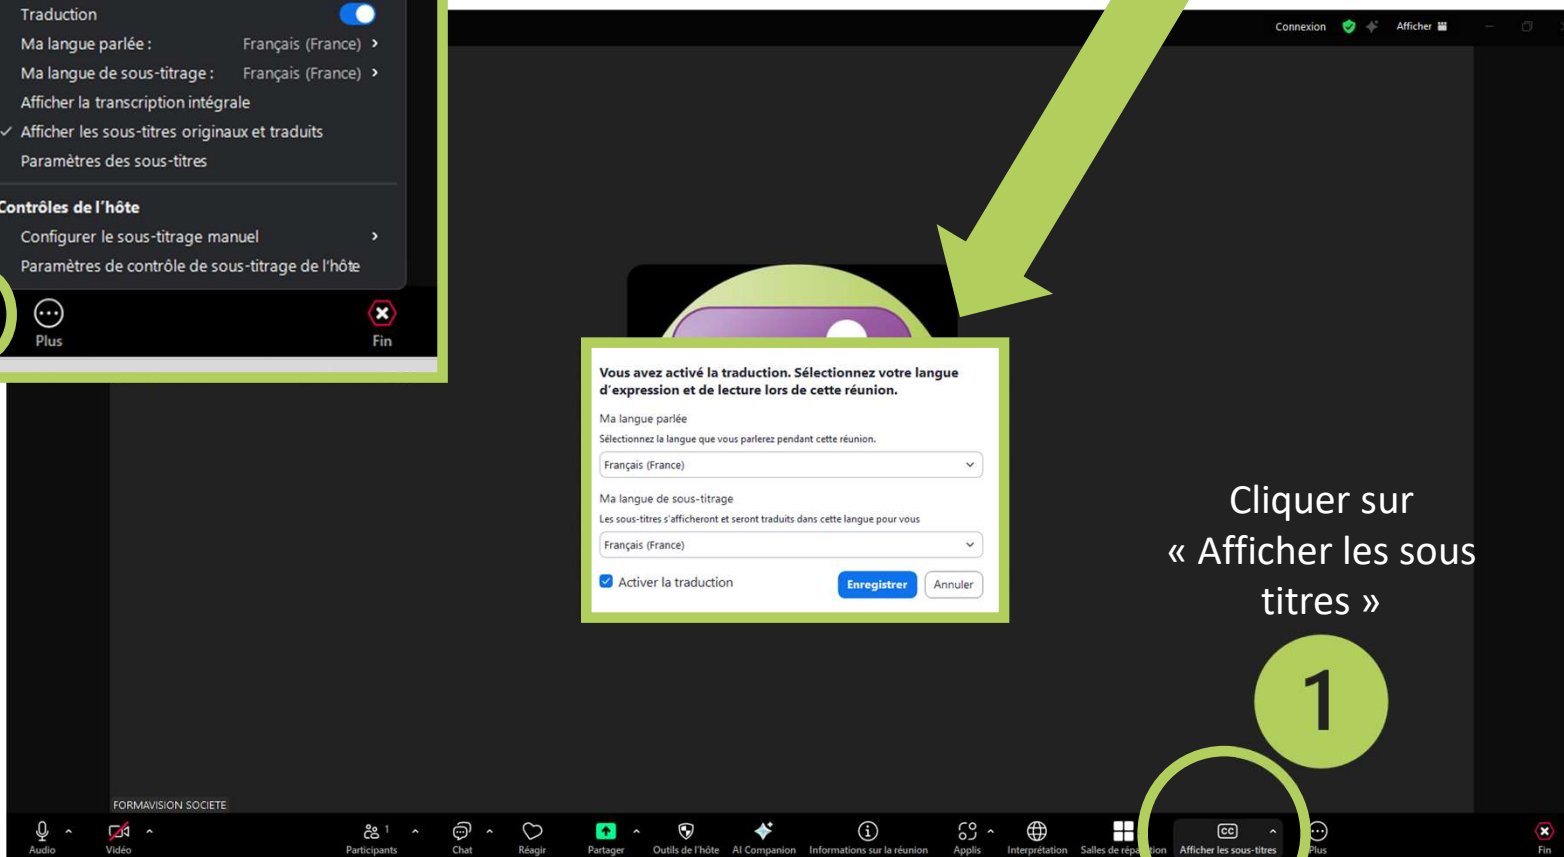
Traduction
Ma langue parlée : Français (France) ›
Ma langue de sous-titrage : Français (France) ›
Afficher la transcription intégrale
✓ Afficher les sous-titres originaux et traduits
Paramètres des sous-titres
Contrôles de l'hôte
Configurer le sous-titrage manuel ›
Paramètres de contrôle de sous-titrage de l'hôte
Plus
Fin

Connexion
Afficher

Vous avez activé la traduction. Sélectionnez votre langue d'expression et de lecture lors de cette réunion.
Ma langue parlée
Sélectionnez la langue que vous parlerez pendant cette réunion.
Français (France)
Ma langue de sous-titrage
Les sous-titres s'afficheront et seront traduits dans cette langue pour vous
Français (France)
Activer la traduction
Enregistrer
Annuler

Cliquer sur « Afficher les sous titres »
1

FORMAVISION SOCIETE
Audio
Vidéo
Participants 1
Chat
Réagir
Partager
Outils de l'hôte
AI Companion
Informations sur la réunion
Applis
Interprétation
Salles de répa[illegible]tion
Afficher les sous-titres
Plus
Fin